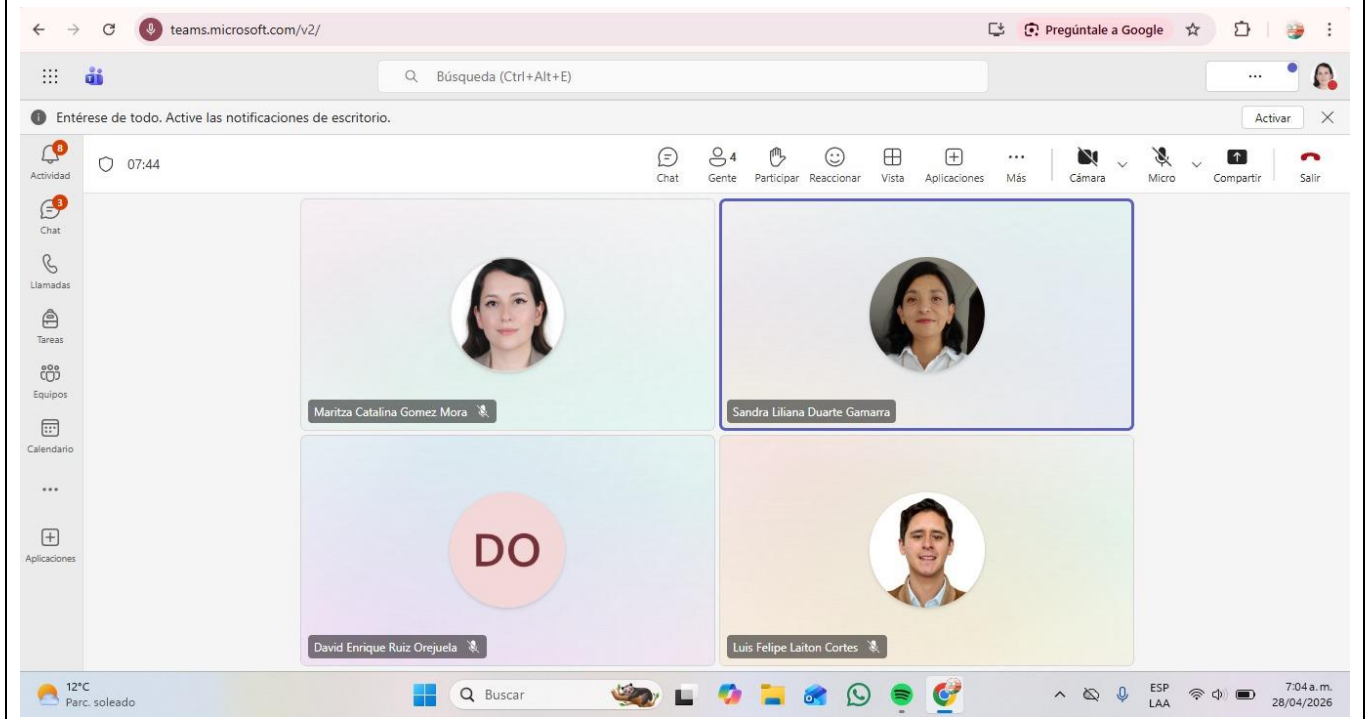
teams.microsoft.com/v2/

Pregúntale a Google

Búsqueda (Ctrl+Alt+E)

...

Entérese de todo. Active las notificaciones de escritorio.

Activar

8
Actividad

3
Chat

Llamadas

Tareas

Equipos

Calendario

...

Aplicaciones

07:44

Chat

4
Gente

Participar

Reaccionar

Vista

Aplicaciones

...
Más

Cámara

Micro

Compartir

Salir

Maritza Catalina Gomez Mora

Sandra Liliana Duarte Gamarra

DO

David Enrique Ruiz Orejuela

Luis Felipe Laiton Cortes

12°C
Parc. soleado

Buscar

ESP
LAA

7:04 a. m.
28/04/2026